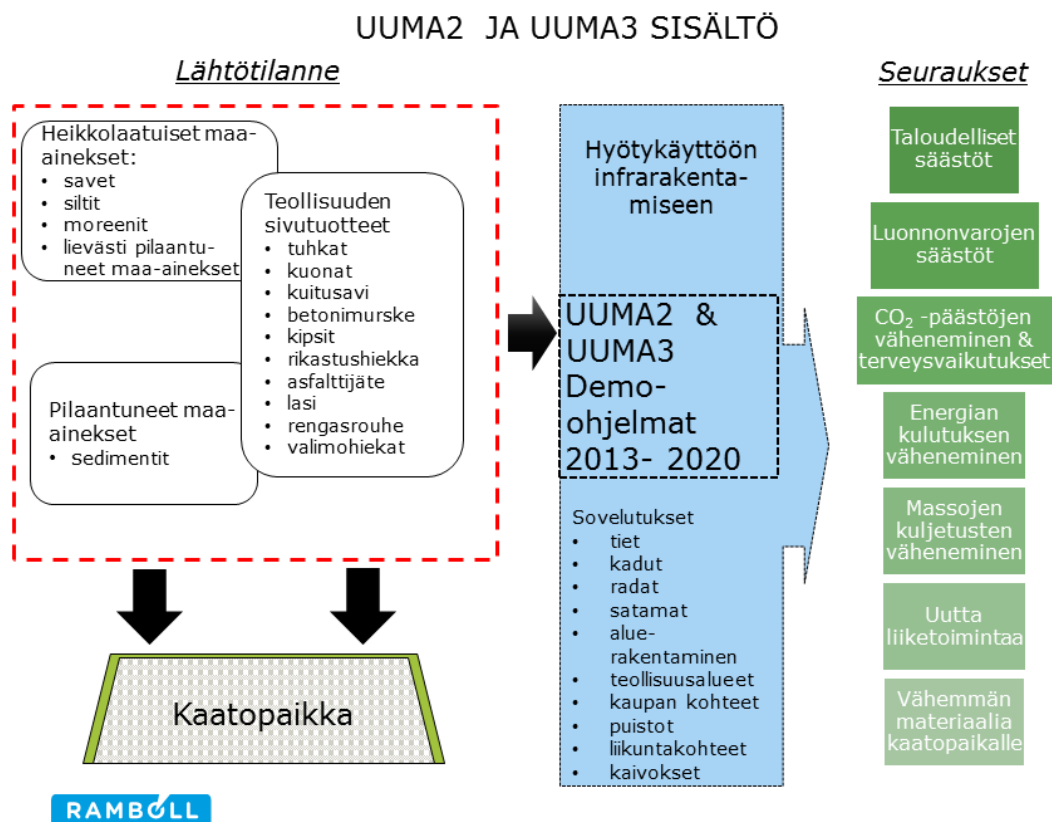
UUMA2 JA UUMA3 SISÄLTÖ

Lähtötilanne

Heikkolaatuiset maa-ainekset:
• savet
• siltit
• moreenit
• lievästi pilaantuneet maa-ainekset

Teollisuuden sivutuotteet
• tuhkat
• kuonat
• kuitusavi
• betonimurske
• kipsit
• rikastushiekka
• asfalttijäte
• lasi
• rengasrouhe
• valimohiekat

Pilaantuneet maa-ainekset
• sedimentit

Kaatopaikka

Hyötykäyttöön infrarakentamiseen

UUMA2 & UUMA3 Demo-ohjelmat 2013- 2020

Sovelutukset
• tiet
• kadut
• radat
• satamat
• alue-rakentaminen
• teollisuusalueet
• kaupan kohteet
• puistot
• liikuntakohteet
• kaivokset

Seuraukset

Taloudelliset säästöt

Luonnonvarojen säästöt

$CO_2$ -päästöjen väheneminen & terveysvaikutukset

Energian kulutuksen väheneminen

Massojen kuljetusten väheneminen

Uutta liiketoimintaa

Vähemmän materiaalia kaatopaikalle

RAMBOLL